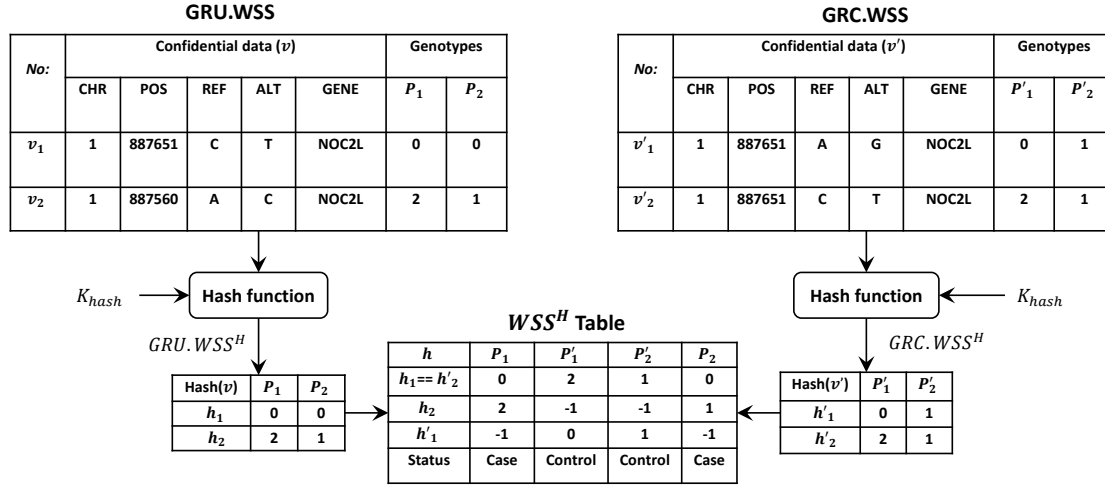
GRU.WSS

| No: | Confidential data ($v$) | | | | | Genotypes | |
|---|---|---|---|---|---|---|---|
| | CHR | POS | REF | ALT | GENE | $P_1$ | $P_2$ |
| $v_1$ | 1 | 887651 | C | T | NOC2L | 0 | 0 |
| $v_2$ | 1 | 887560 | A | C | NOC2L | 2 | 1 |

GRC.WSS

| No: | Confidential data ($v'$) | | | | | Genotypes | |
|---|---|---|---|---|---|---|---|
| | CHR | POS | REF | ALT | GENE | $P'_1$ | $P'_2$ |
| $v'_1$ | 1 | 887651 | A | G | NOC2L | 0 | 1 |
| $v'_2$ | 1 | 887651 | C | T | NOC2L | 2 | 1 |

$K_{hash}$

Hash function

Hash function

$K_{hash}$

$GRU.WSS^H$

| Hash($v$) | $P_1$ | $P_2$ |
|---|---|---|
| $h_1$ | 0 | 0 |
| $h_2$ | 2 | 1 |

$WSS^H$ Table

| $h$ | $P_1$ | $P'_1$ | $P'_2$ | $P_2$ |
|---|---|---|---|---|
| $h_1$== $h'_2$ | 0 | 2 | 1 | 0 |
| $h_2$ | 2 | -1 | -1 | 1 |
| $h'_1$ | -1 | 0 | 1 | -1 |
| Status | Case | Control | Control | Case |

$GRC.WSS^H$

| Hash($v'$) | $P'_1$ | $P'_2$ |
|---|---|---|
| $h'_1$ | 0 | 1 |
| $h'_2$ | 2 | 1 |